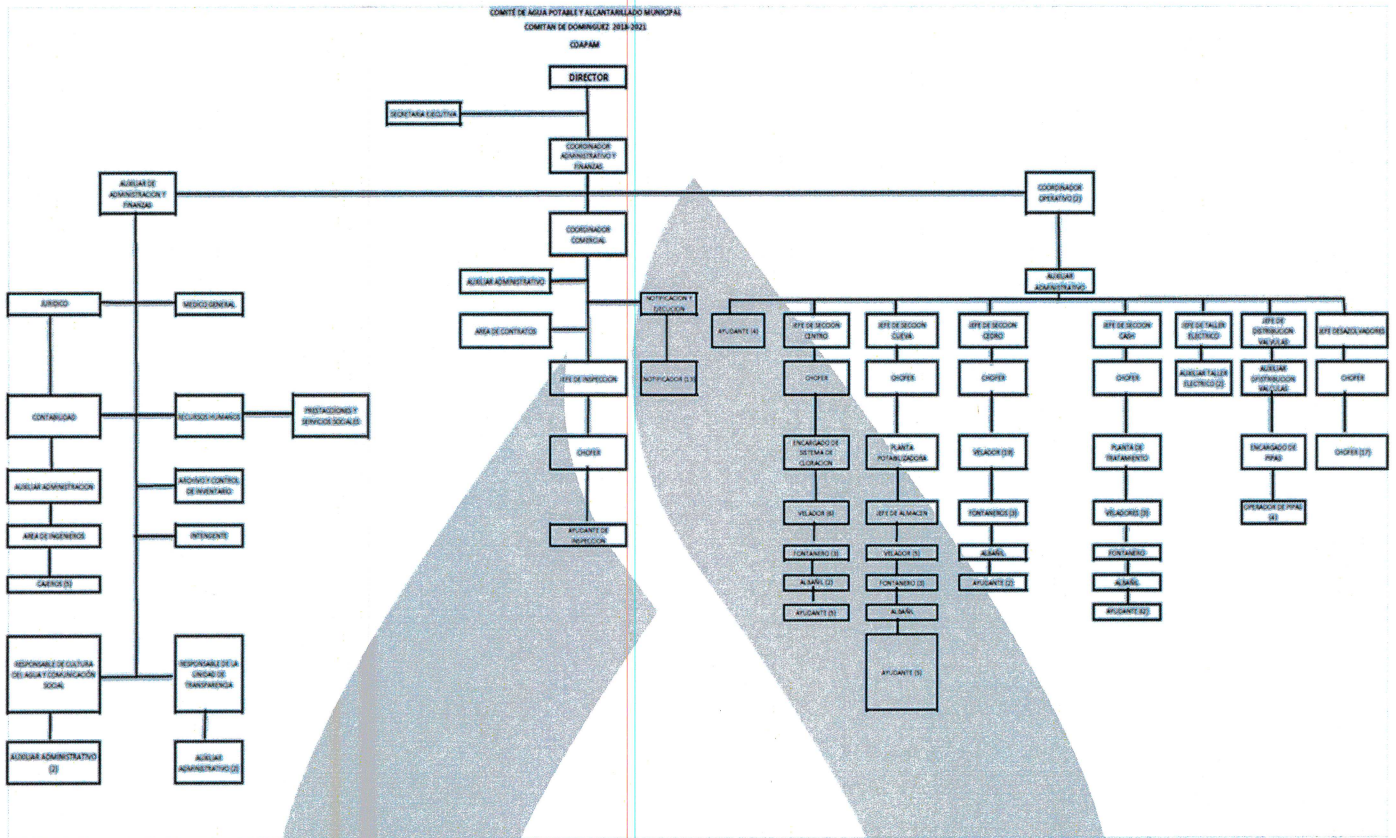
COMITÉ DE AGUA POTABLE Y ALCANTARILLADO MUNICIPAL
COMITAN DE DOMINGUEZ 2018-2021
COAPAM

DIRECTOR

SECRETARIA EJECUTIVA

COORDINADOR ADMINISTRATIVO Y FINANZAS

AUXILIAR DE ADMINISTRACION Y FINANZAS

COORDINADOR OPERATIVO (2)

COORDINADOR COMERCIAL

AUXILIAR ADMINISTRATIVO

AUXILIAR ADMINISTRATIVO

JURIDICO

MEDICO GENERAL

NOTIFICACION Y EJECUCION

AREA DE CONTRATOS

AYUDANTE (4)

JEFE DE SECCION CENTRO

JEFE DE SECCION CUEVA

JEFE DE SECCION CEDRO

JEFE DE SECCION CASH

JEFE DE TALLER ELECTRICO

JEFE DE DISTRIBUCION VALVULAS

JEFE DESAZOLVADORES

JEFE DE INSPECCION

NOTIFICADOR (13)

CHOFER

CHOFER

CHOFER

CHOFER

AUXILIAR TALLER ELECTRICO (2)

AUXILIAR DISTRIBUCION VALVULAS

CHOFER

CONTABILIDAD

RECURSOS HUMANOS

PRESTACIONES Y SERVICIOS SOCIALES

CHOFER

ENCARGADO DE SISTEMA DE CLORACION

PLANTA POTABILIZADORA

VELADOR (19)

PLANTA DE TRATAMIENTO

ENCARGADO DE PIPAS

CHOFER (17)

AUXILIAR ADMINISTRACION

ARCHIVO Y CONTROL DE INVENTARIO

AREA DE INGENIEROS

INTENDENTE

AYUDANTE DE INSPECCION

VELADOR (6)

JEFE DE ALMACEN

FONTANEROS (3)

VELADORES (3)

OPERADOR DE PIPAS (4)

CAJEROS (5)

FONTANERO (3)

VELADOR (5)

ALBAÑIL

FONTANERO

ALBAÑIL (2)

FONTANERO (3)

AYUDANTE (2)

ALBAÑIL

AYUDANTE (5)

ALBAÑIL

AYUDANTE (2)

RESPONSABLE DE CULTURA DEL AGUA Y COMUNICACIÓN SOCIAL

RESPONSABLE DE LA UNIDAD DE TRANSPARENCIA

AYUDANTE (5)

AUXILIAR ADMINISTRATIVO (2)

AUXILIAR ADMINISTRATIVO (2)